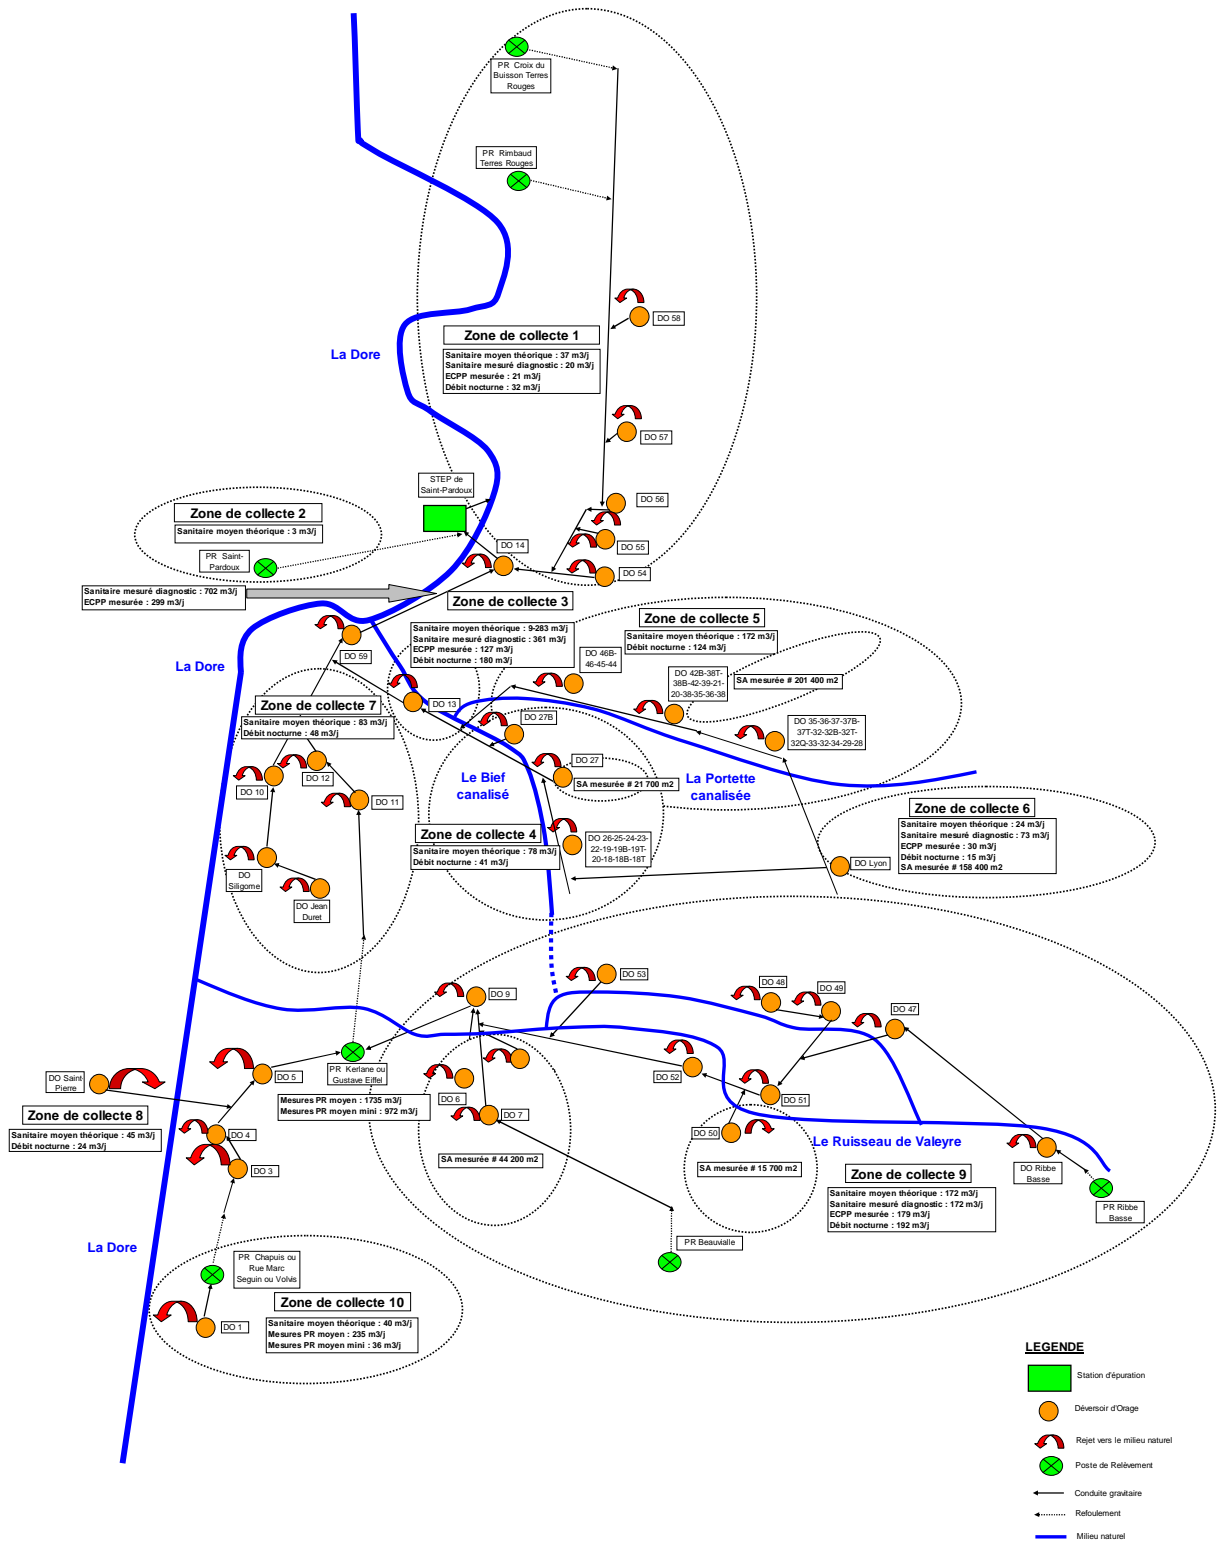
PR Croix du Buisson Terres Rouges

PR Rimbaud Terres Rouges

DO 58

Zone de collecte 1
Sanitaire moyen théorique : 37 m3/j
Sanitaire mesuré diagnostic : 20 m3/j
ECPP mesurée : 21 m3/j
Débit nocturne : 32 m3/j

La Dore

DO 57

STEP de Saint-Pardoux

DO 56

Zone de collecte 2
Sanitaire moyen théorique : 3 m3/j

PR Saint-Pardoux

DO 14

DO 55

DO 54

Sanitaire mesuré diagnostic : 702 m3/j
ECPP mesurée : 299 m3/j

Zone de collecte 3
Sanitaire moyen théorique : 9-283 m3/j
Sanitaire mesuré diagnostic : 361 m3/j
ECPP mesurée : 127 m3/j
Débit nocturne : 180 m3/j

Zone de collecte 5
Sanitaire moyen théorique : 172 m3/j
Débit nocturne : 124 m3/j

La Dore

DO 59

DO 46B-46-45-44

DO 42B-38T-38B-42-39-21-20-38-35-36-38

SA mesurée # 201 400 m2

Zone de collecte 7
Sanitaire moyen théorique : 83 m3/j
Débit nocturne : 48 m3/j

DO 13

DO 27B

DO 35-36-37-37B-37T-32-32B-32T-32Q-33-32-34-29-28

DO 10

DO 12

DO 11

Le Bief canalisé

DO 27

SA mesurée # 21 700 m2

La Portette canalisée

Zone de collecte 6
Sanitaire moyen théorique : 24 m3/j
Sanitaire mesuré diagnostic : 73 m3/j
ECPP mesurée : 30 m3/j
Débit nocturne : 15 m3/j
SA mesurée # 158 400 m2

Zone de collecte 4
Sanitaire moyen théorique : 78 m3/j
Débit nocturne : 41 m3/j

DO 26-25-24-23-22-19-19B-19T-20-18-18B-18T

DO Siligome

DO Jean Duret

DO Lyon

DO 53

DO 48

DO 49

DO 9

DO 47

DO Saint-Pierre

DO 5

PR Kerlane ou Gustave Eiffel

DO 52

Mesures PR moyen : 1735 m3/j
Mesures PR moyen mini : 972 m3/j

DO 6

DO 51

Zone de collecte 8
Sanitaire moyen théorique : 45 m3/j
Débit nocturne : 24 m3/j

DO 7

DO 4

DO 50

Le Ruisseau de Valeyre

DO 3

SA mesurée # 44 200 m2

SA mesurée # 15 700 m2

Zone de collecte 9
Sanitaire moyen théorique : 172 m3/j
Sanitaire mesuré diagnostic : 172 m3/j
ECPP mesurée : 179 m3/j
Débit nocturne : 192 m3/j

DO Ribbe Basse

PR Ribbe Basse

PR Beauvialle

La Dore

PR Chapuis ou Rue Marc Seguin ou Volvis

Zone de collecte 10
Sanitaire moyen théorique : 40 m3/j
Mesures PR moyen : 235 m3/j
Mesures PR moyen mini : 36 m3/j

DO 1

LEGENDE
Station d'épuration
Déversoir d'Orage
Rejet vers le milieu naturel
Poste de Relèvement
Conduite gravitaire
Refoulement
Milieu naturel